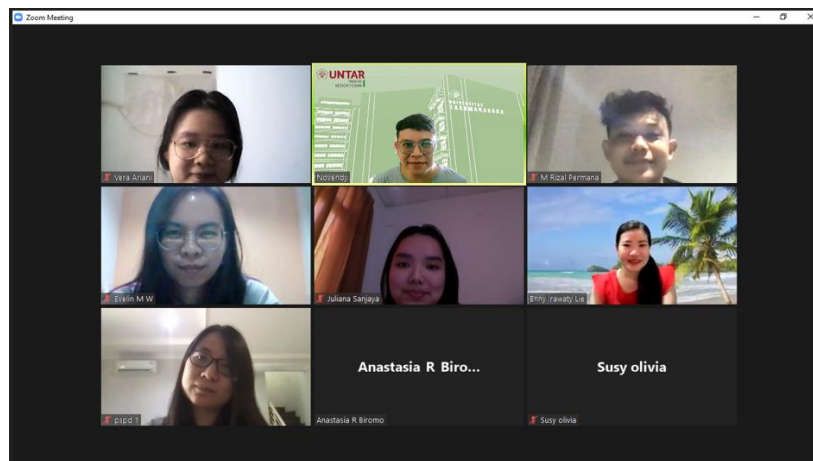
Zoom Meeting

UNTAR

UNIVERSITAS TARUMANAGARA

Vera Ariani

Novendy

M Rizal Permana

Evelin M W

Juliana Sanjaya

Enny Irawaty Lie

pspd 1

Anastasia R Biro...

Anastasia R Biromo

Susy olivia

Susy olivia